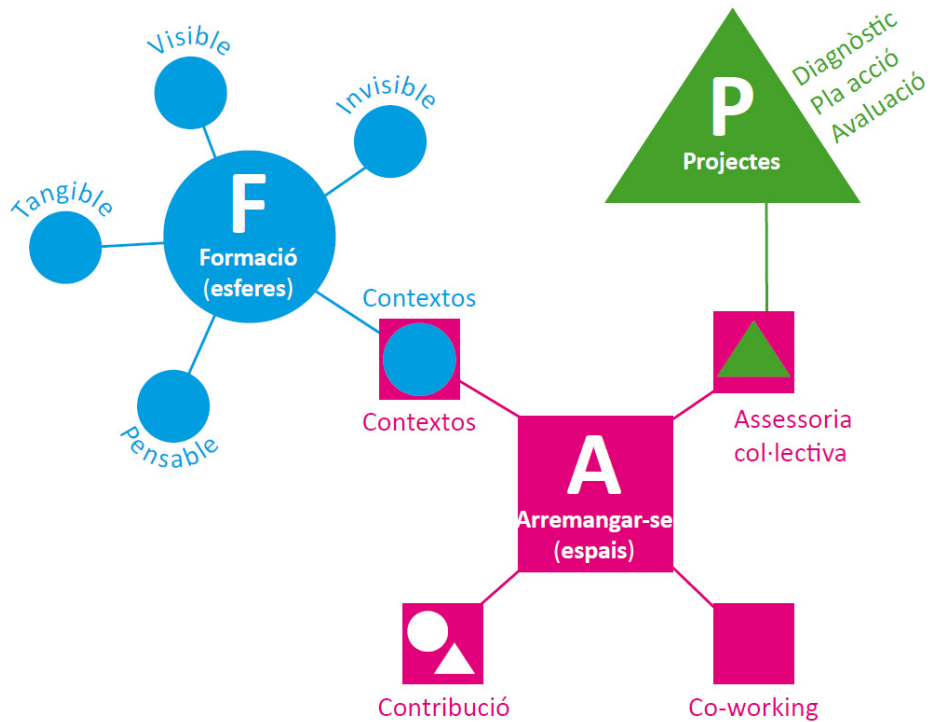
Visible

Invisible

Tangible

F
Formació
(esferes)

Pensable

Contextos

Contextos

P
Projectes

Diagnòstic
Pla acció
Avaluació

Assessoria col·lectiva

A
Arremangar-se
(espais)

Contribució

Co-working